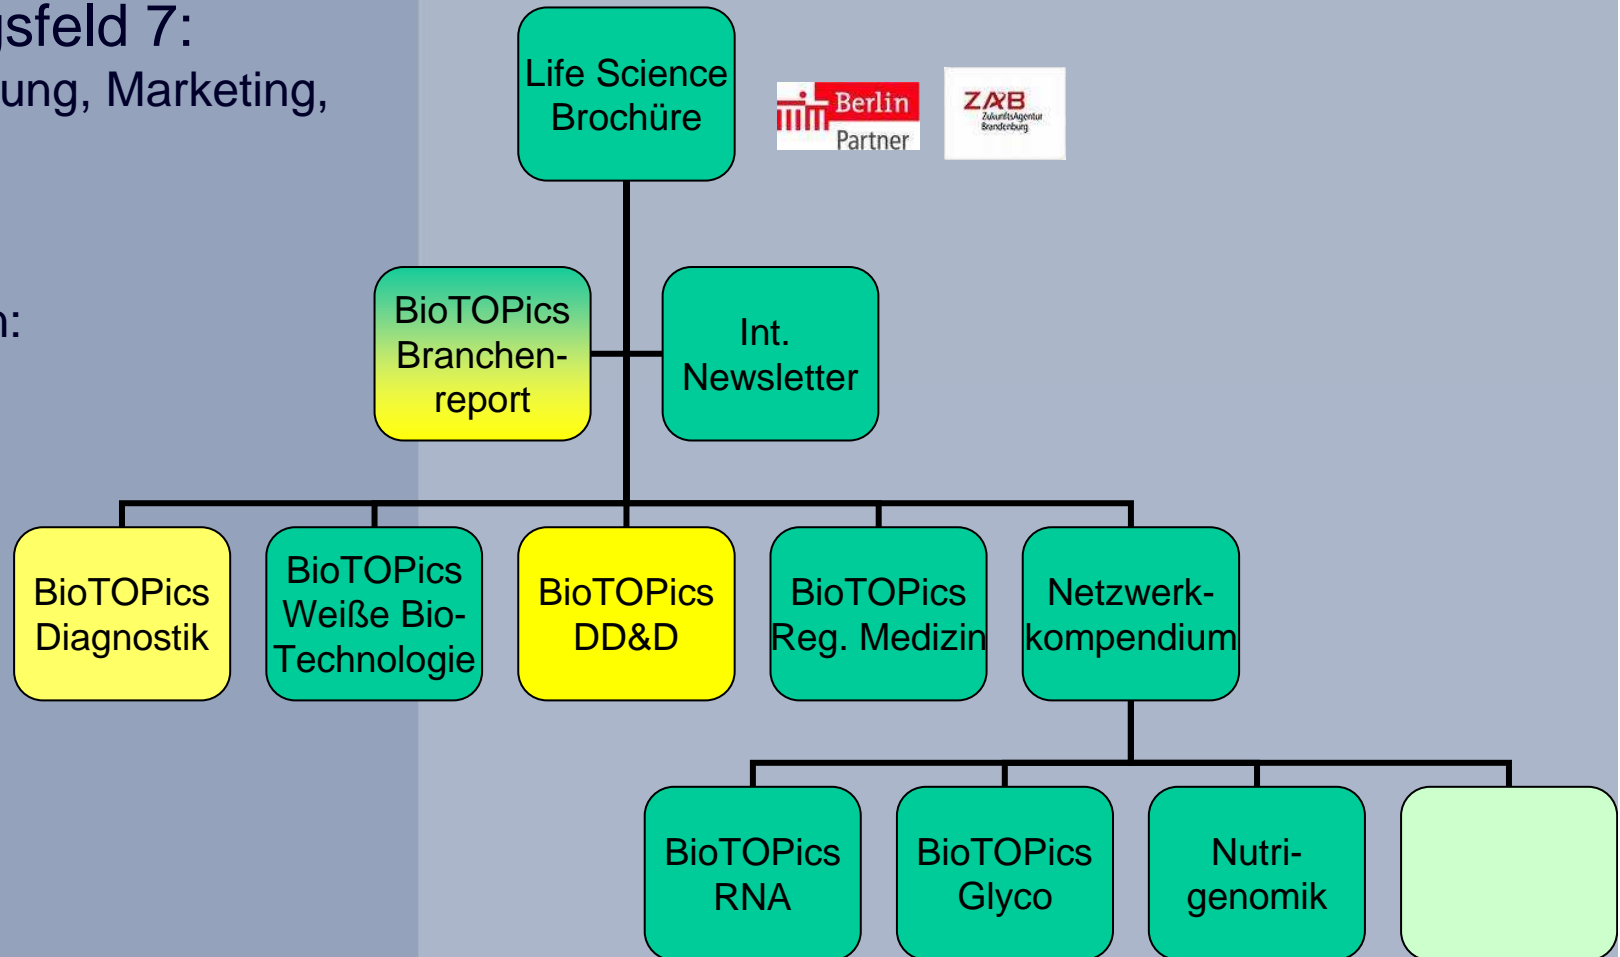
sfeld 7:
ung, Marketing,

n:

Life Science Brochüre

Berlin Partner

ZAB ZukunftsAgentur Brandenburg

BioTOPics Branchen-report

Int. Newsletter

BioTOPics Diagnostik

BioTOPics Weiße Bio-Technologie

BioTOPics DD&D

BioTOPics Reg. Medizin

Netzwerk-kompendium

BioTOPics RNA

BioTOPics Glyco

Nutri-genomik